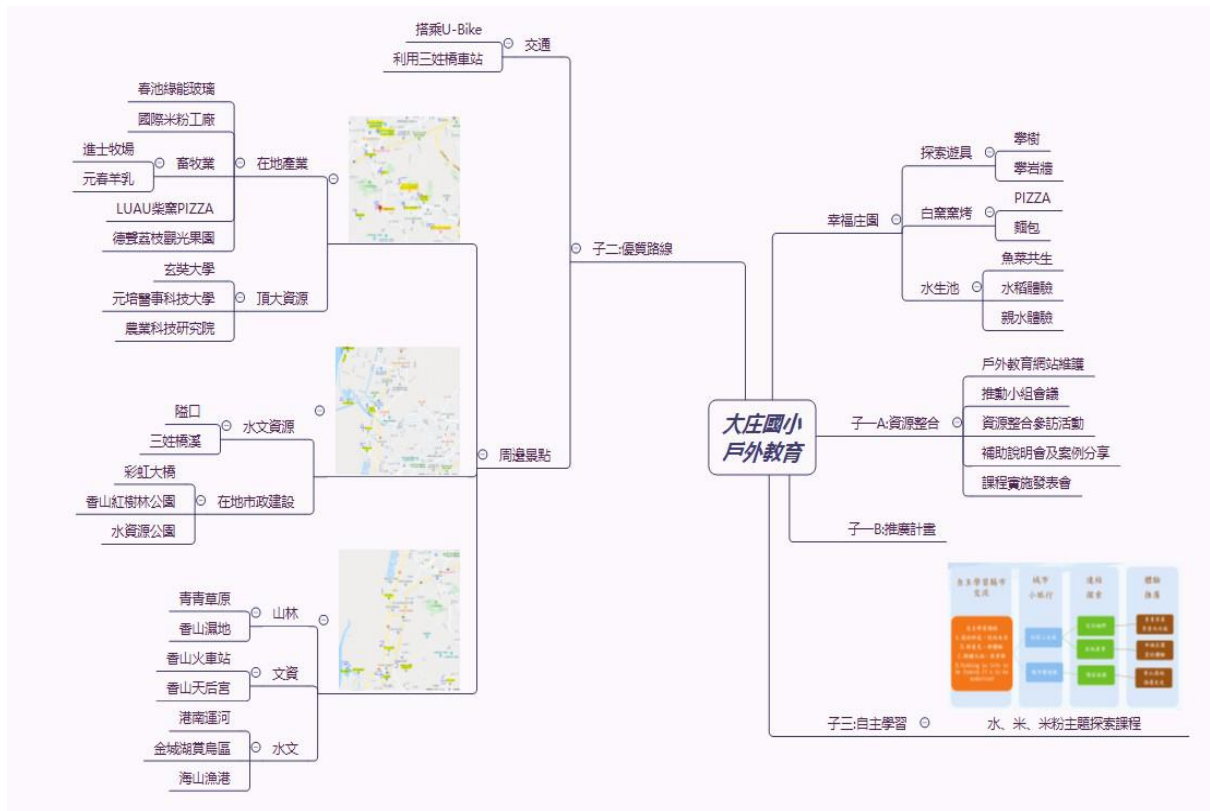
大庄國小
戶外教育

子二:優質路線
交通
搭乘U-Bike
利用三姓橋車站

在地產業
春池綠能玻璃
國際米粉工廠
畜牧業
進士牧場
元春羊乳
LUAU柴窯PIZZA
德賢荔枝觀光果園

頂大資源
玄奘大學
元培醫事科技大學
農業科技研究院

周邊景點
水文資源
隘口
三姓橋溪
在地市政建設
彩虹大橋
香山紅樹林公園
水資源公園

山林
青青草原
香山濕地
文資
香山火車站
香山天后宮
水文
港南運河
金城湖賞鳥區
海山漁港

幸福庄園
探索遊具
攀樹
攀岩牆
白窯窯烤
PIZZA
麵包
水生池
魚菜共生
水稻體驗
親水體驗

子一A:資源整合
戶外教育網站維護
推動小組會議
資源整合參訪活動
補助說明會及案例分享
課程實施發表會

子一B:推廣計畫

子三:自主學習
水、米、米粉主題探索課程